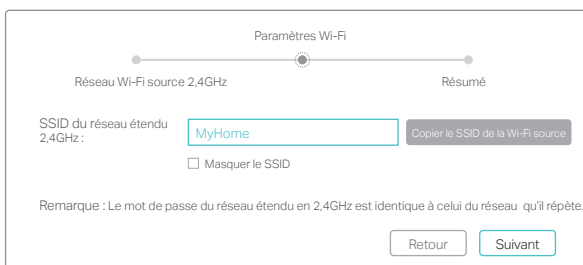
Paramètres Wi-Fi

Réseau Wi-Fi source 2,4GHz

Résumé

SSID du réseau étendu 2,4GHz :

MyHome

Copier le SSID de la Wi-Fi source

Masquer le SSID

Remarque : Le mot de passe du réseau étendu en 2,4GHz est identique à celui du réseau qu'il répète.

Retour

Suivant